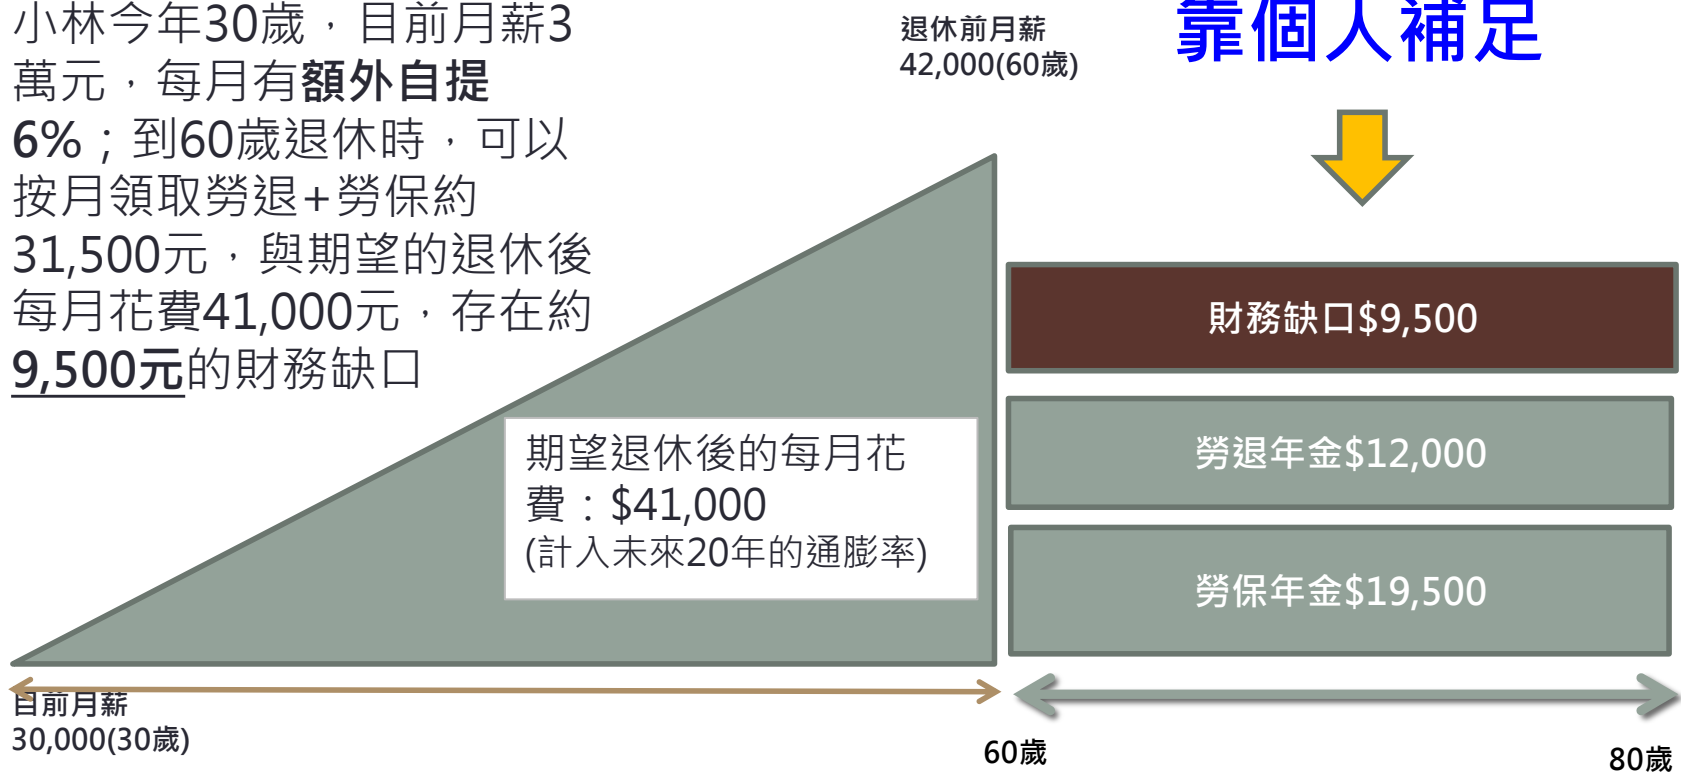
小林今年30歲，目前月薪3萬元，每月有額外自提6%；到60歲退休時，可以按月領取勞退+勞保約31,500元，與期望的退休後每月花費41,000元，存在約9,500元的財務缺口

退休前月薪
42,000(60歲)

靠個人補足

財務缺口$9,500

期望退休後的每月花費：$41,000
(計入未來20年的通膨率)

勞退年金$12,000

勞保年金$19,500

目前月薪
30,000(30歲)

60歲

80歲